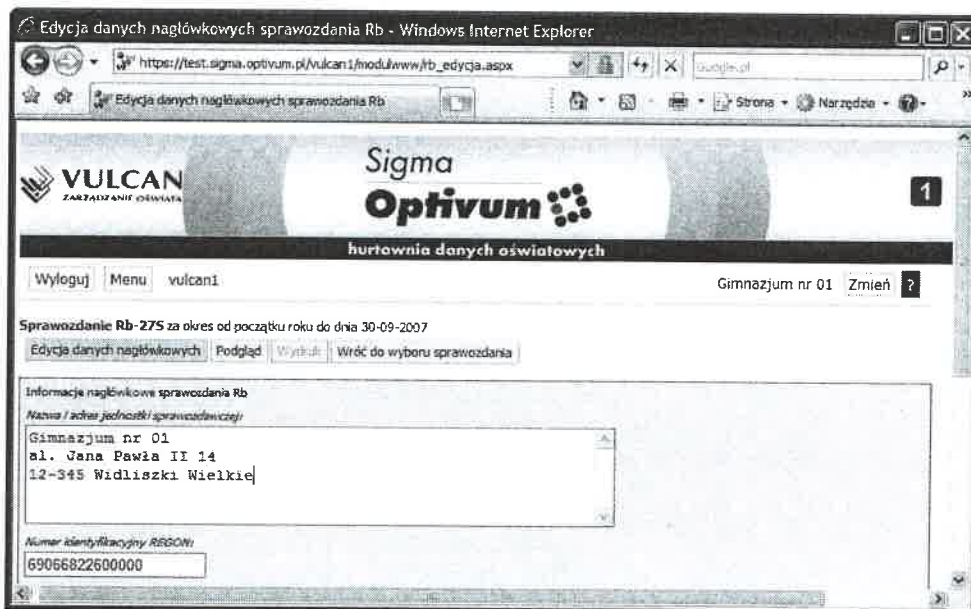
Edycja danych nagłówkowych sprawozdania Rb - Windows Internet Explorer

https://test.sigma.optivum.pl/vulcan1/modulwww/rb_edycja.aspx

Google.pl

Edycja danych nagłówkowych sprawozdania Rb

Strona

Narzędzia

VULCAN
ZARZĄDZANIE OŚWIATĄ

Sigma
Optivum

1

hurtownia danych oświatowych

Wyloguj | Menu | vulcan1

Gimnazjum nr 01 | Zmień | ?

Sprawozdanie Rb-27S za okres od początku roku do dnia 30-09-2007

Edycja danych nagłówkowych | Podgląd | Wydruk | Wróć do wyboru sprawozdania

Informacje nagłówkowe sprawozdania Rb

Nazwa / adres jednostki sprawozdawczej:

Gimnazjum nr 01
al. Jana Pawła II 14
12-345 Widliszki Wielkie

Numer identyfikacyjny REGON:

69066822600000